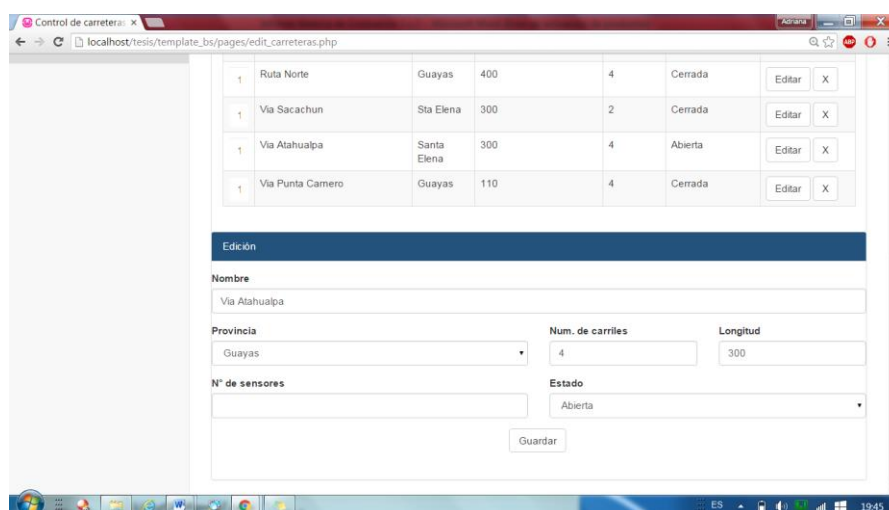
Control de carreteras ×

Adriana

localhost/tesis/template_bs/pages/edit_carreteras.php

| 1 | Ruta Norte | Guayas | 400 | 4 | Cerrada | Editar | X |
|---|---|---|---|---|---|---|---|
| 1 | Via Sacachun | Sta Elena | 300 | 2 | Cerrada | Editar | X |
| 1 | Via Atahualpa | Santa Elena | 300 | 4 | Abierta | Editar | X |
| 1 | Via Punta Camero | Guayas | 110 | 4 | Cerrada | Editar | X |

Edición

Nombre

Via Atahualpa

Provincia

Guayas

Num. de carriles

4

Longitud

300

N° de sensores

Estado

Abierta

Guardar

ES

19:45